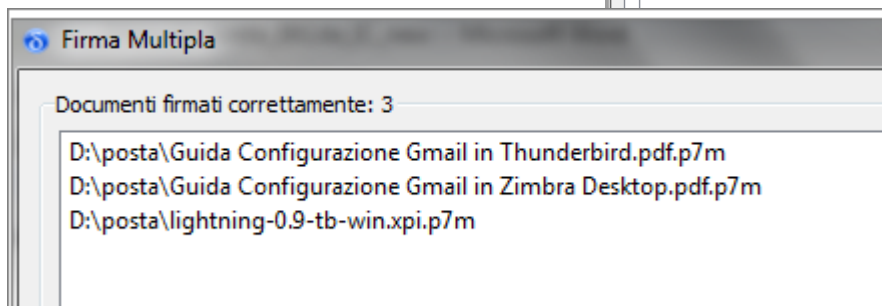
Firma Multipla

Documenti firmati correttamente: 3

D:\posta\Guida Configurazione Gmail in Thunderbird.pdf.p7m
D:\posta\Guida Configurazione Gmail in Zimbra Desktop.pdf.p7m
D:\posta\lightning-0.9-tb-win.xpi.p7m